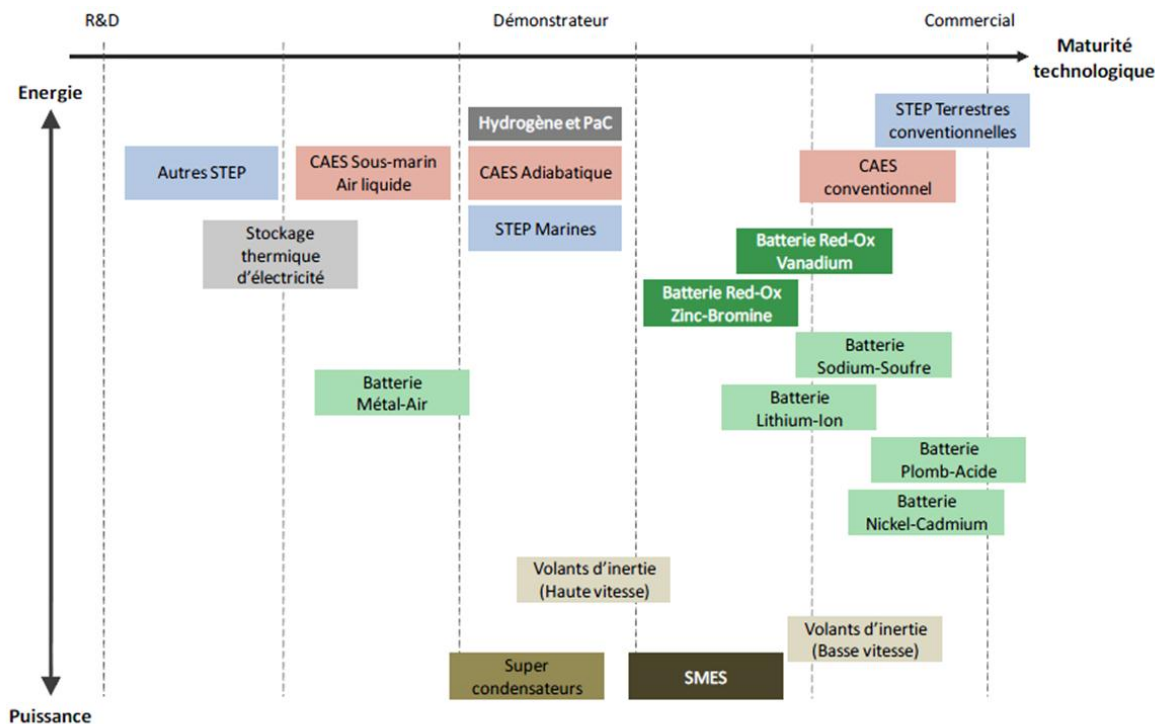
R&D

Démonstrateur

Commercial

Maturité technologique

Energie

Puissance

Hydrogène et PaC

STEP Terrestres conventionnelles

Autres STEP

CAES Sous-marin Air liquide

CAES Adiabatique

CAES conventionnel

STEP Marines

Stockage thermique d'électricité

Batterie Red-Ox Vanadium

Batterie Red-Ox Zinc-Bromine

Batterie Sodium-Soufre

Batterie Métal-Air

Batterie Lithium-Ion

Batterie Plomb-Acide

Batterie Nickel-Cadmium

Volants d'inertie (Haute vitesse)

Volants d'inertie (Basse vitesse)

Super condensateurs

SMES